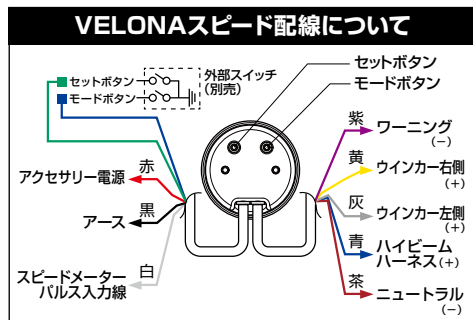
VELONAスピード配線について

セットボタン
モードボタン

セットボタン
モードボタン
外部スイッチ
(別売)

紫
ワーニング
(－)

黄
ウインカー右側
(＋)

灰
ウインカー左側
(＋)

青
ハイビーム
ハーネス(＋)

茶
ニュートラル
(－)

赤
アクセサリー電源

黒
アース

白
スピードメーター
パルス入力線